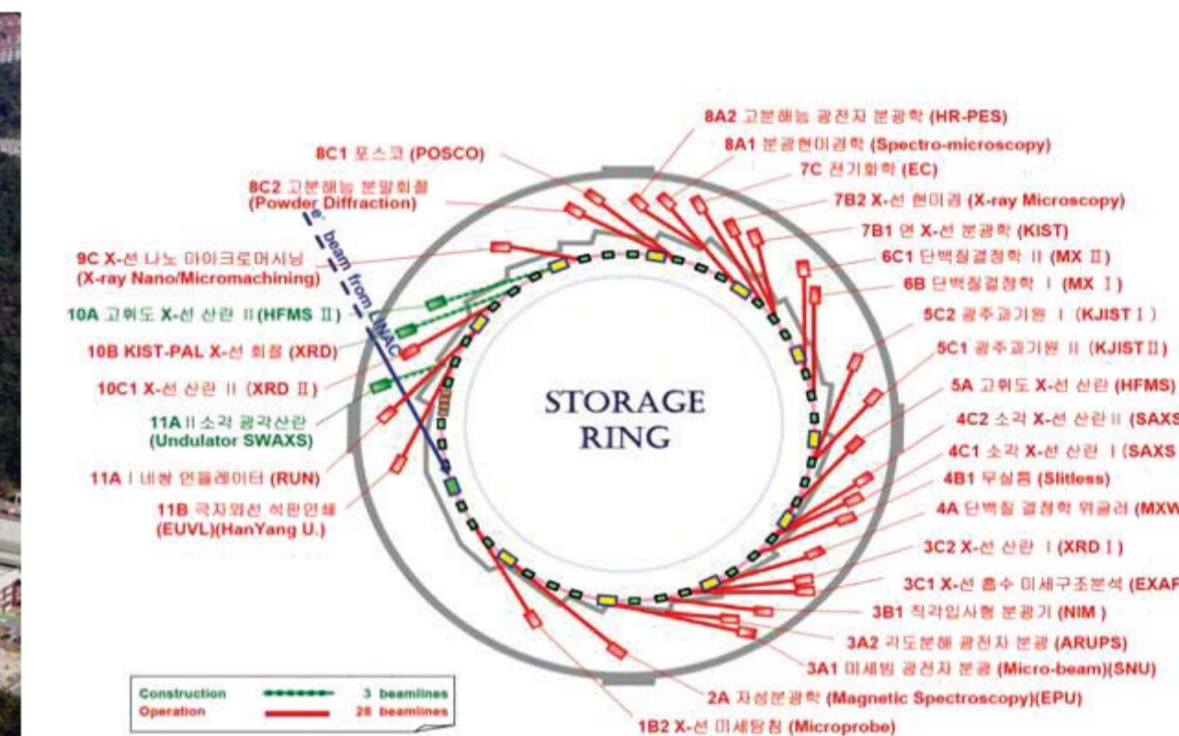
8A2 고분해능 광전자 분광학 (HR-PES)
8A1 분광현미경학 (Spectro-microscopy)
7C 전기화학 (EC)
7B2 X-선 현미경 (X-ray Microscopy)
7B1 연 X-선 분광학 (KIST)
6C1 단백질결정학 II (MX II)
6B 단백질결정학 I (MX I)
5C2 광주과기원 I (KJIST I)
5C1 광주과기원 II (KJIST II)
5A 고휘도 X-선 산란 (HFMS)
4C2 소각 X-선 산란 II (SAXS
4C1 소각 X-선 산란 I (SAXS
4B1 무실틈 (Slitless)
4A 단백질 결정학 위글러 (MXW
3C2 X-선 산란 I (XRD I)
3C1 X-선 흡수 미세구조분석 (EXAF
3B1 직각입사형 분광기 (NIM)
3A2 각도분해 광전자 분광 (ARUPS)
3A1 미세빔 광전자 분광 (Micro-beam)(SNU)
2A 자성분광학 (Magnetic Spectroscopy)(EPU)
1B2 X-선 미세탐침 (Microprobe)

8C1 포스코 (POSCO)
8C2 고분해능 분말회절 (Powder Diffraction)
9C X-선 나노 마이크로머시닝 (X-ray Nano/Micromachining)
10A 고휘도 X-선 산란 II (HFMS II)
10B KIST-PAL X-선 회절 (XRD)
10C1 X-선 산란 II (XRD II)
11A II 소각 광각산란 (Undulator SWAXS)
11A I 비형 언듈레이터 (RUN)
11B 극자외선 석판인쇄 (EUVL)(HanYang U.)

e- beam from LINAC

STORAGE RING

Construction 3 beamlines
Operation 28 beamlines